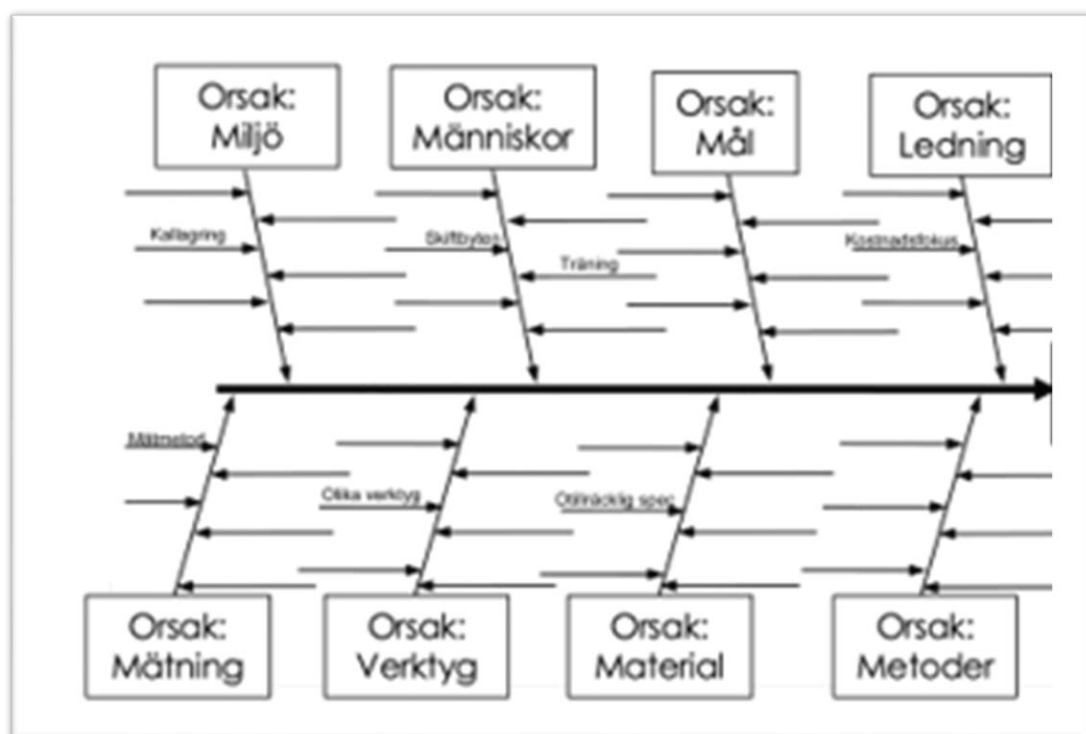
Orsak: Miljö

Orsak: Människor

Orsak: Mål

Orsak: Ledning

Kallagring

Skiftbytes

Träning

Kostnadsfokus

Mätmetod

Olika verktyg

Otillräcklig spec

Orsak: Mätning

Orsak: Verktyg

Orsak: Material

Orsak: Metoder